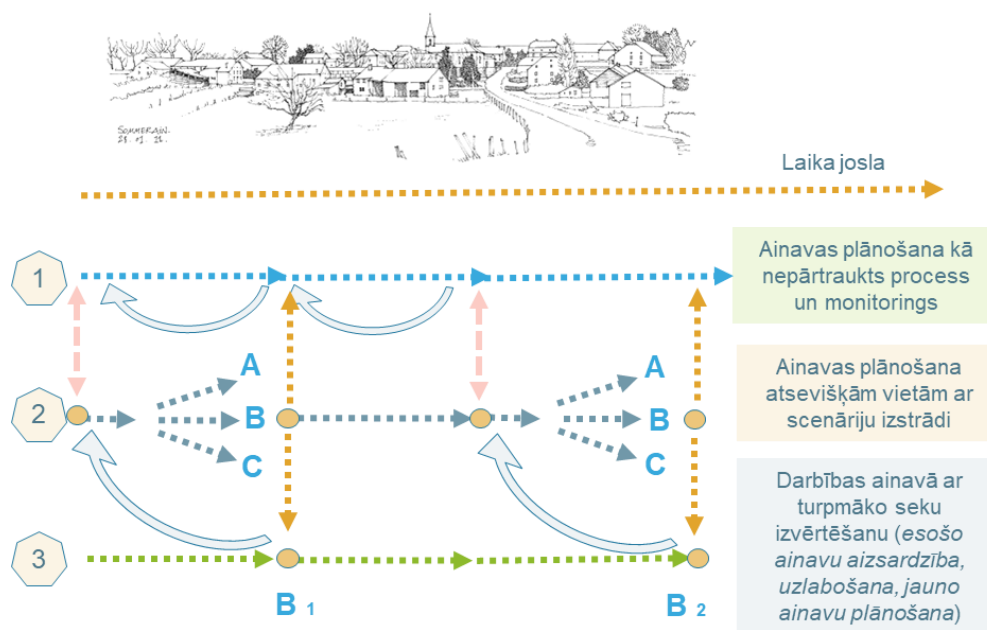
SOMMERAIN. 21. 05. 21.

Laika josla

1

Ainavas plānošana kā nepārtraukts process un monitorings

2

A
B
C

A
B
C

Ainavas plānošana atsevišķām vietām ar scenāriju izstrādi

3

Darbības ainavā ar turpmāko seku izvērtēšanu (*esošo ainavu aizsardzība, uzlabošana, jauno ainavu plānošana*)

B 1

B 2